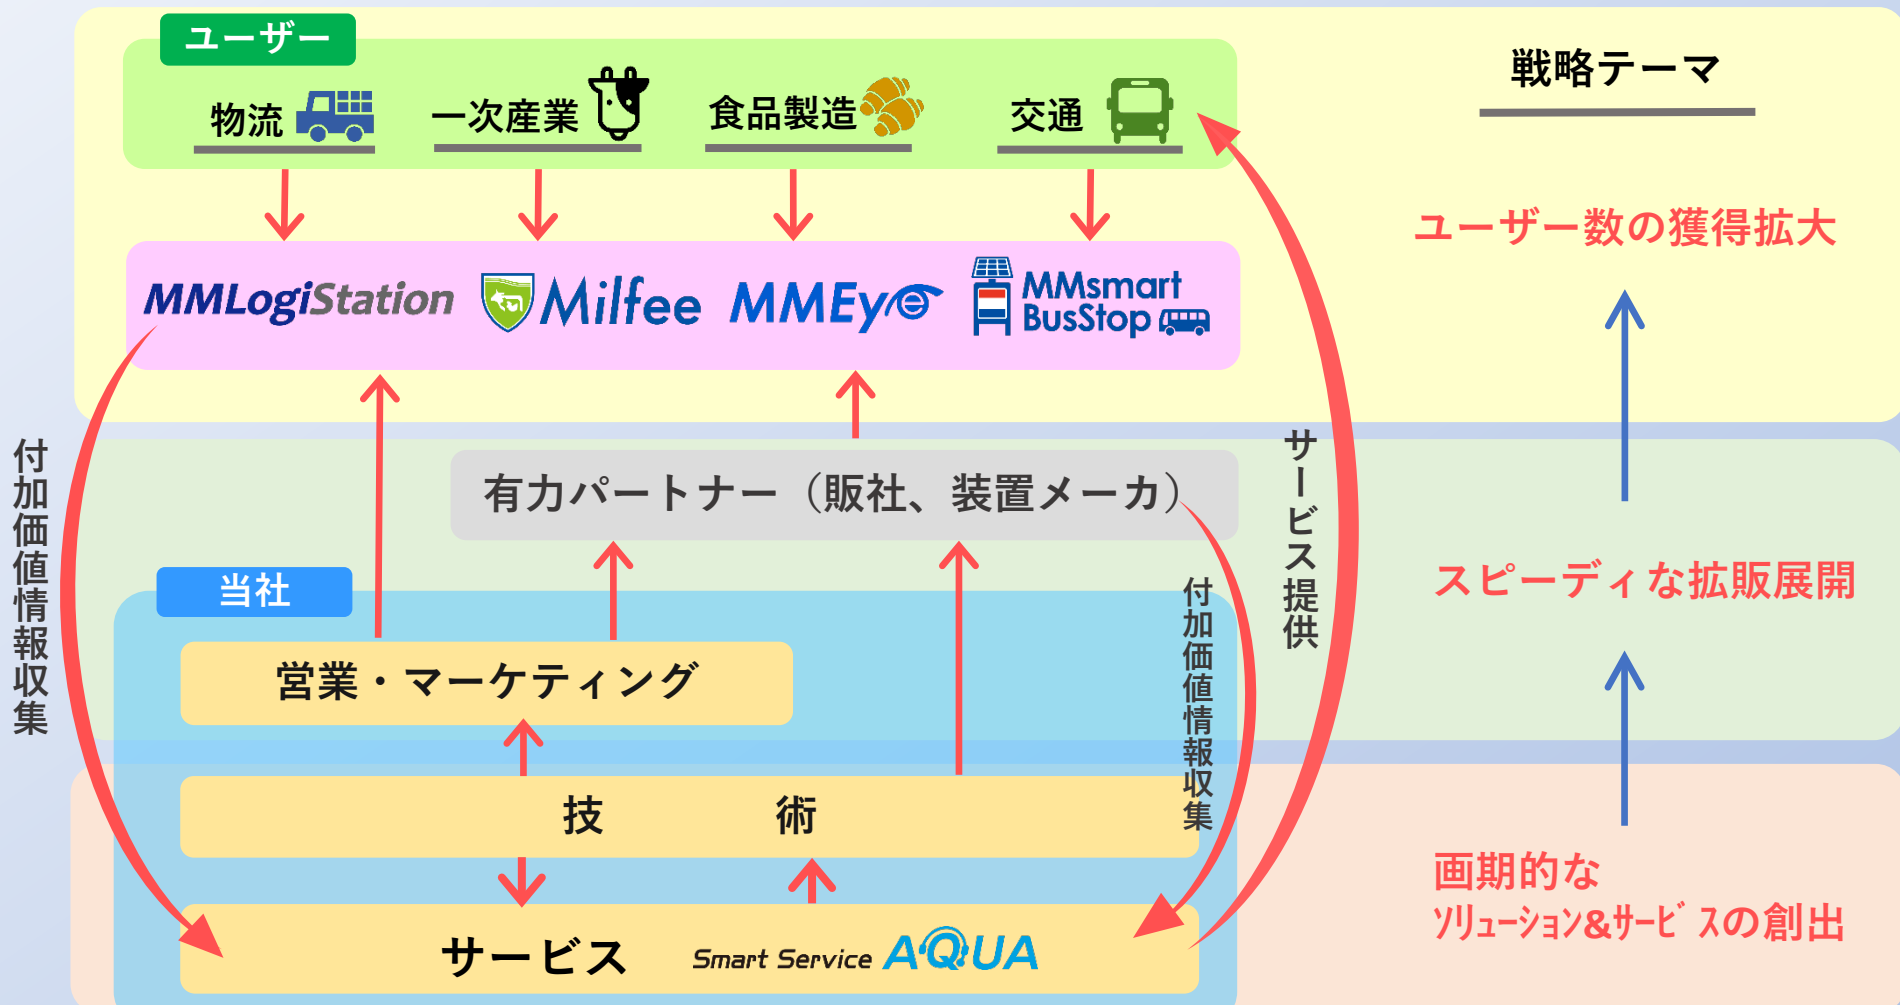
ユーザー

物流　一次産業　食品製造　交通

MMLogiStation　Milfee　MMEye　MMsmart BusStop

有力パートナー（販社、装置メーカ）

当社

営業・マーケティング

技　術

サービス　Smart Service AQUA

付加価値情報収集

付加価値情報収集

サービス提供

戦略テーマ

ユーザー数の獲得拡大

スピーディな拡販展開

画期的な
ソリューション&サービスの創出